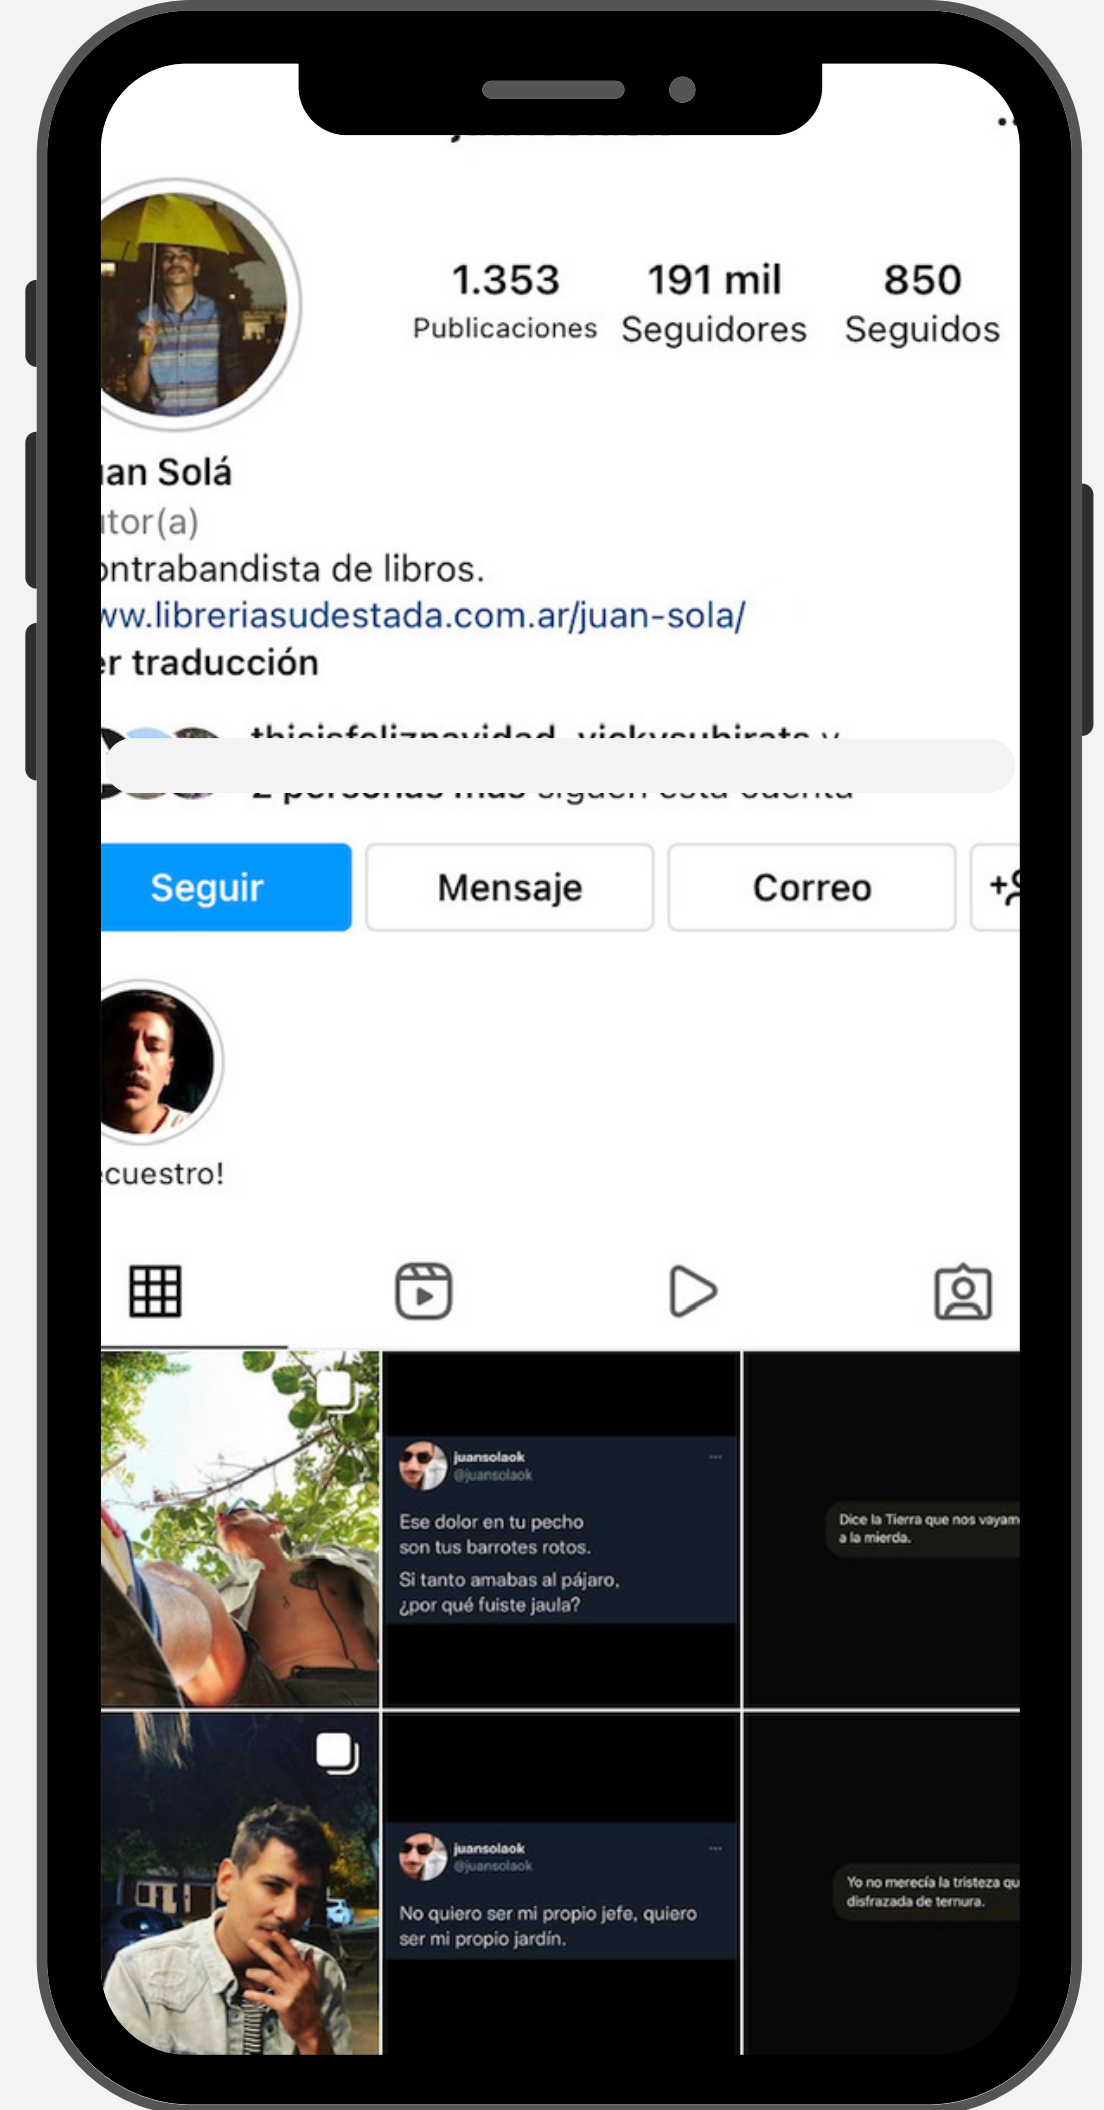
1.353
Publicaciones

191 mil
Seguidores

850
Seguidos

ıan Solá
ıtor(a)
ontrabandista de libros.
ww.libreriasudestada.com.ar/juan-sola/
er traducción

thisisfeliznavidad, vickysubirats y
2 personas más siguen esta cuenta

Seguir
Mensaje
Correo

cuestro!

juansolaok
@juansolaok
Ese dolor en tu pecho son tus barrotes rotos.
Si tanto amabas al pájaro, ¿por qué fuiste jaula?

Dice la Tierra que nos vayam
a la mierda.

juansolaok
@juansolaok
No quiero ser mi propio jefe, quiero ser mi propio jardín.

Yo no merecía la tristeza qu
disfrazada de ternura.